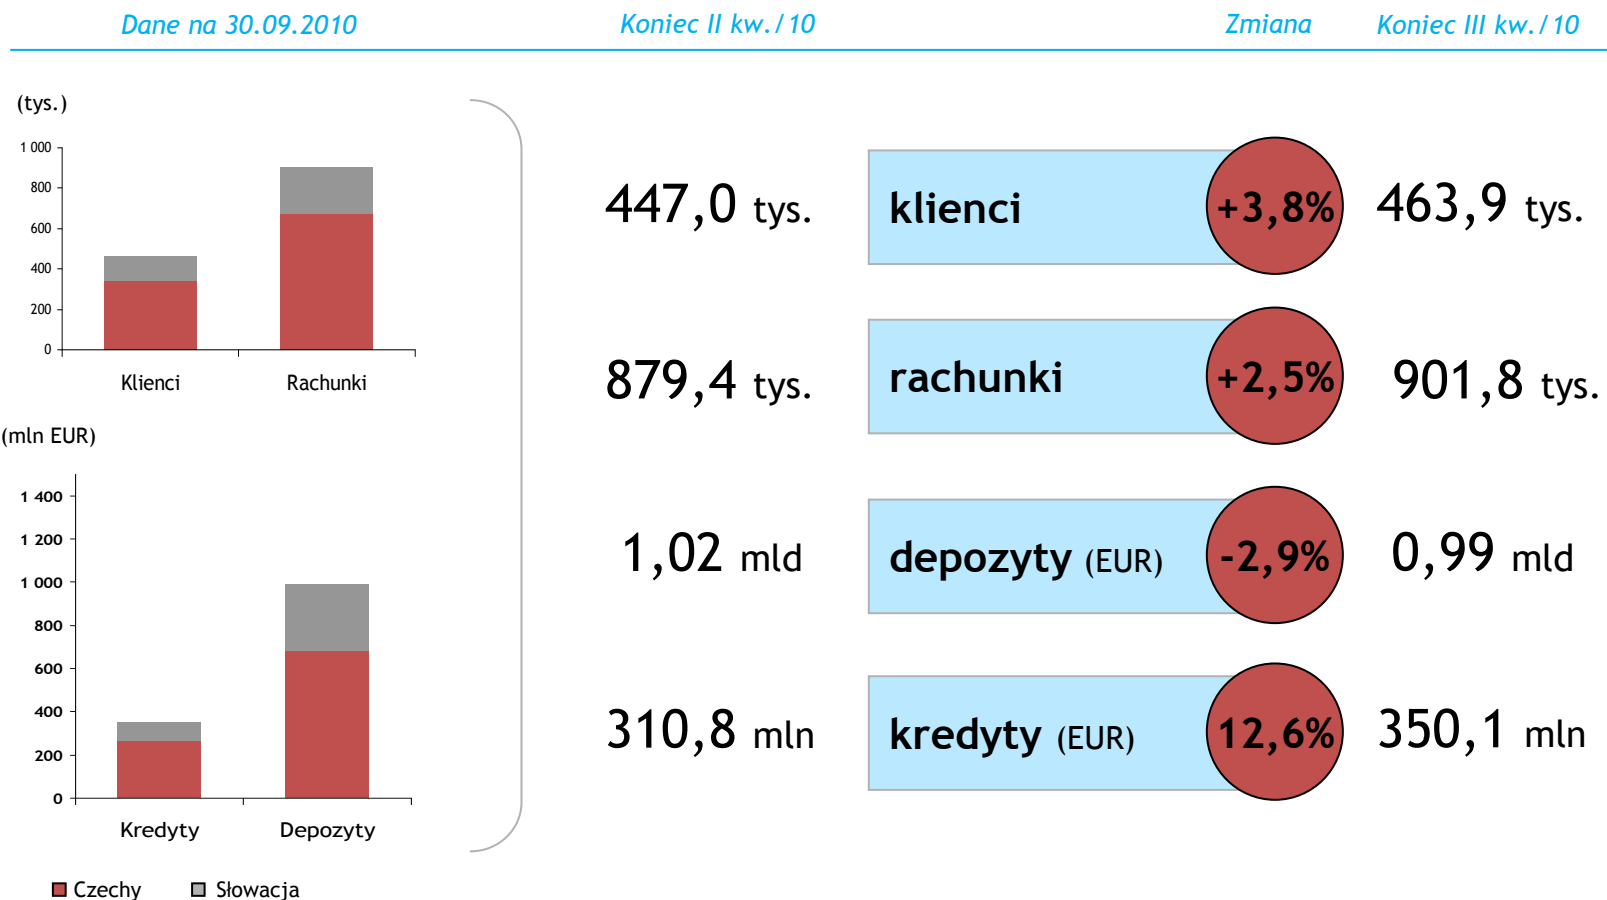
Dane na 30.09.2010

Koniec II kw./10

Zmiana

Koniec III kw./10

(tys.)

1 000
800
600
400
200
0

Klienci
Rachunki

(mln EUR)

1 400
1 200
1 000
800
600
400
200
0

Kredyty
Depozyty

Czechy
Słowacja

447,0 tys.

klienci

+3,8%

463,9 tys.

879,4 tys.

rachunki

+2,5%

901,8 tys.

1,02 mld

depozyty (EUR)

-2,9%

0,99 mld

310,8 mln

kredyty (EUR)

12,6%

350,1 mln